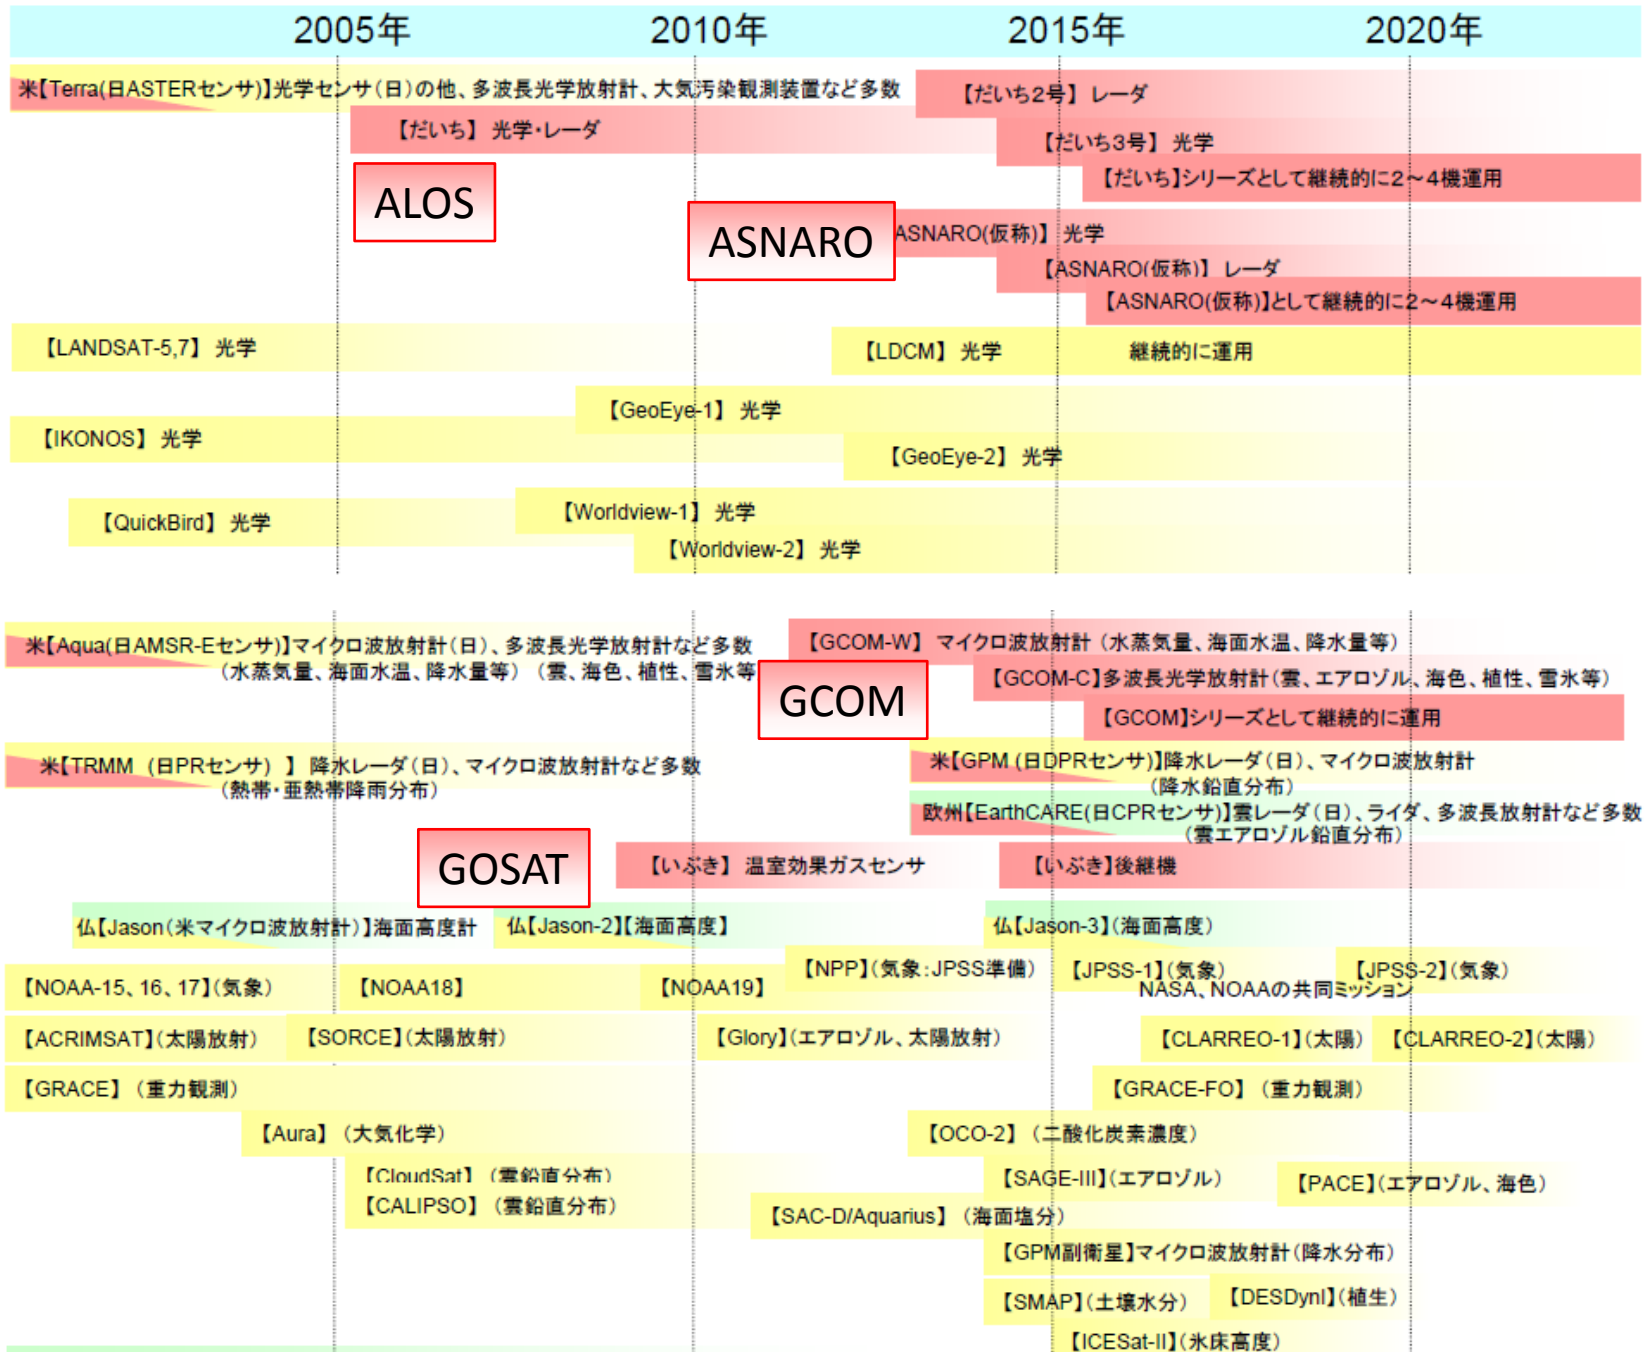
2005年 2010年 2015年 2020年

米【Terra(日ASTERセンサ)】光学センサ(日)の他、多波長光学放射計、大気汚染観測装置など多数

【だいち2号】 レーダ

【だいち】 光学・レーダ

【だいち3号】 光学

【だいち】シリーズとして継続的に2～4機運用

ALOS

ASNARO

【ASNARO(仮称)】 光学

【ASNARO(仮称)】 レーダ

【ASNARO(仮称)】として継続的に2～4機運用

【LANDSAT-5,7】 光学

【LDCM】 光学 継続的に運用

【GeoEye-1】 光学

【IKONOS】 光学

【GeoEye-2】 光学

【Worldview-1】 光学

【QuickBird】 光学

【Worldview-2】 光学

米【Aqua(日AMSR-Eセンサ)】マイクロ波放射計(日)、多波長光学放射計など多数 (水蒸気量、海面水温、降水量等) (雲、海色、植性、雪氷等

【GCOM-W】 マイクロ波放射計 (水蒸気量、海面水温、降水量等)

【GCOM-C】多波長光学放射計(雲、エアロゾル、海色、植性、雪氷等)

GCOM

【GCOM】シリーズとして継続的に運用

米【TRMM (日PRセンサ) 】 降水レーダ(日)、マイクロ波放射計など多数 (熱帯・亜熱帯降雨分布)

米【GPM (日DPRセンサ)】降水レーダ(日)、マイクロ波放射計 (降水鉛直分布)

欧州【EarthCARE(日CPRセンサ)】雲レーダ(日)、ライダ、多波長放射計など多数 (雲エアロゾル鉛直分布)

GOSAT

【いぶき】 温室効果ガスセンサ

【いぶき】後継機

仏【Jason(米マイクロ波放射計)】海面高度計

仏【Jason-2】【海面高度】

仏【Jason-3】(海面高度)

【NPP】(気象:JPSS準備)

【JPSS-1】(気象)

【JPSS-2】(気象)

NASA、NOAAの共同ミッション

【NOAA-15、16、17】(気象)

【NOAA18】

【NOAA19】

【ACRIMSAT】(太陽放射)

【SORCE】(太陽放射)

【Glory】(エアロゾル、太陽放射)

【CLARREO-1】(太陽)

【CLARREO-2】(太陽)

【GRACE】 (重力観測)

【GRACE-FO】 (重力観測)

【Aura】 (大気化学)

【OCO-2】 (二酸化炭素濃度)

【CloudSat】 (雲鉛直分布)

【CALIPSO】 (雲鉛直分布)

【SAGE-III】(エアロゾル)

【PACE】(エアロゾル、海色)

【SAC-D/Aquarius】 (海面塩分)

【GPM副衛星】マイクロ波放射計(降水分布)

【SMAP】(土壌水分)

【DESDynI】(植生)

【ICESat-II】(氷床高度)